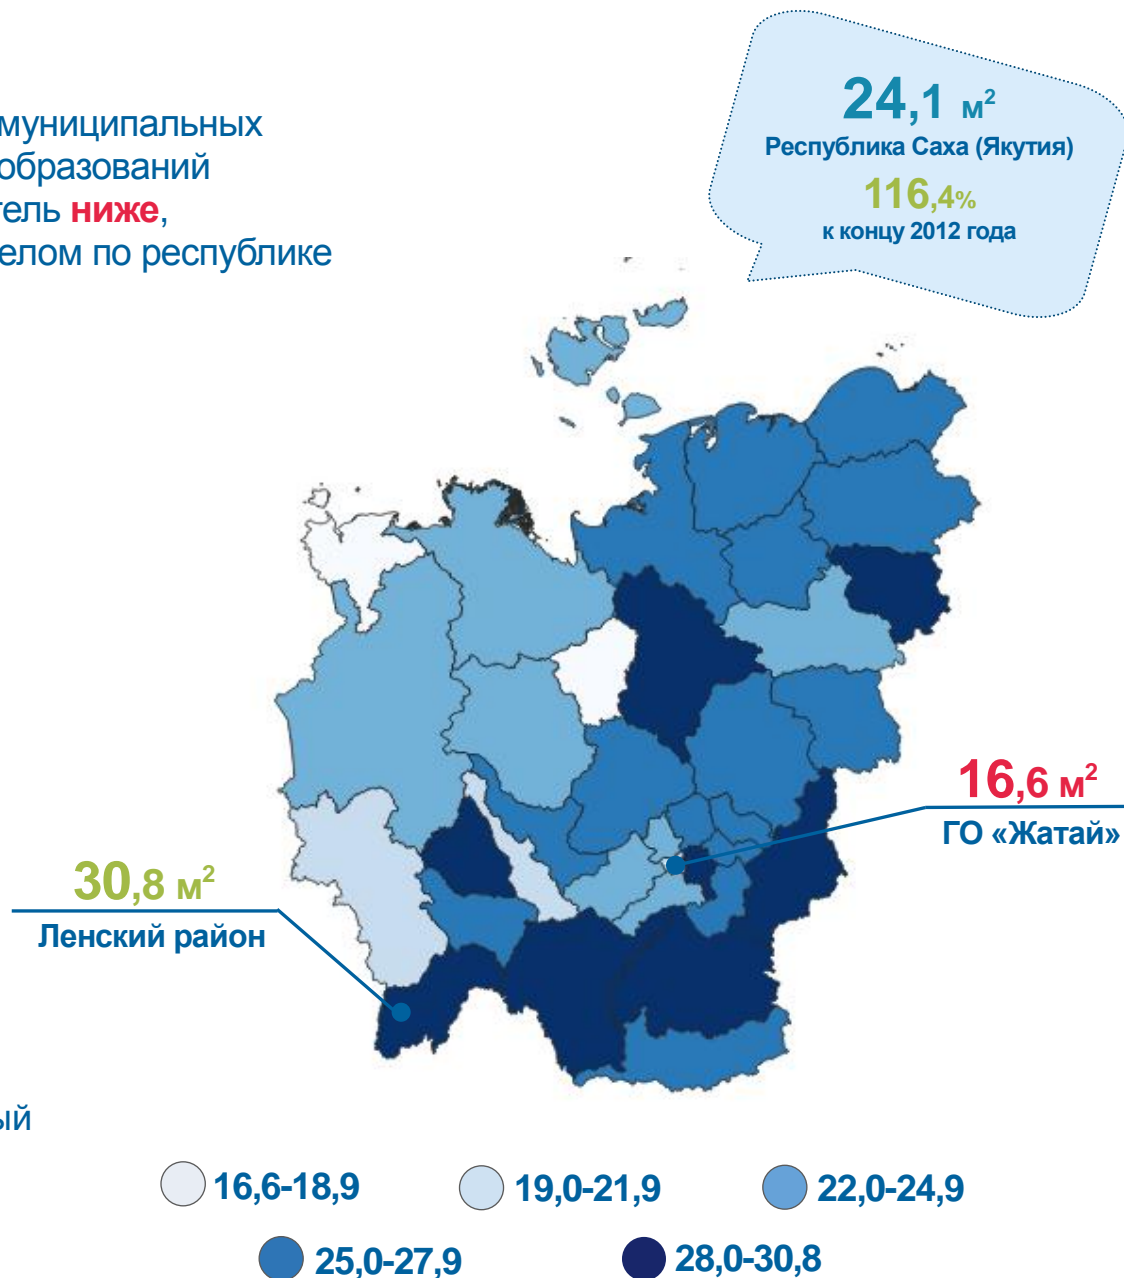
муниципальных
образований
тель ниже,
елом по республике

24,1 м$^2$
Республика Саха (Якутия)
116,4%
к концу 2012 года

16,6 м$^2$
ГО «Жатай»

30,8 м$^2$
Ленский район

ый

16,6-18,9
19,0-21,9
22,0-24,9
25,0-27,9
28,0-30,8